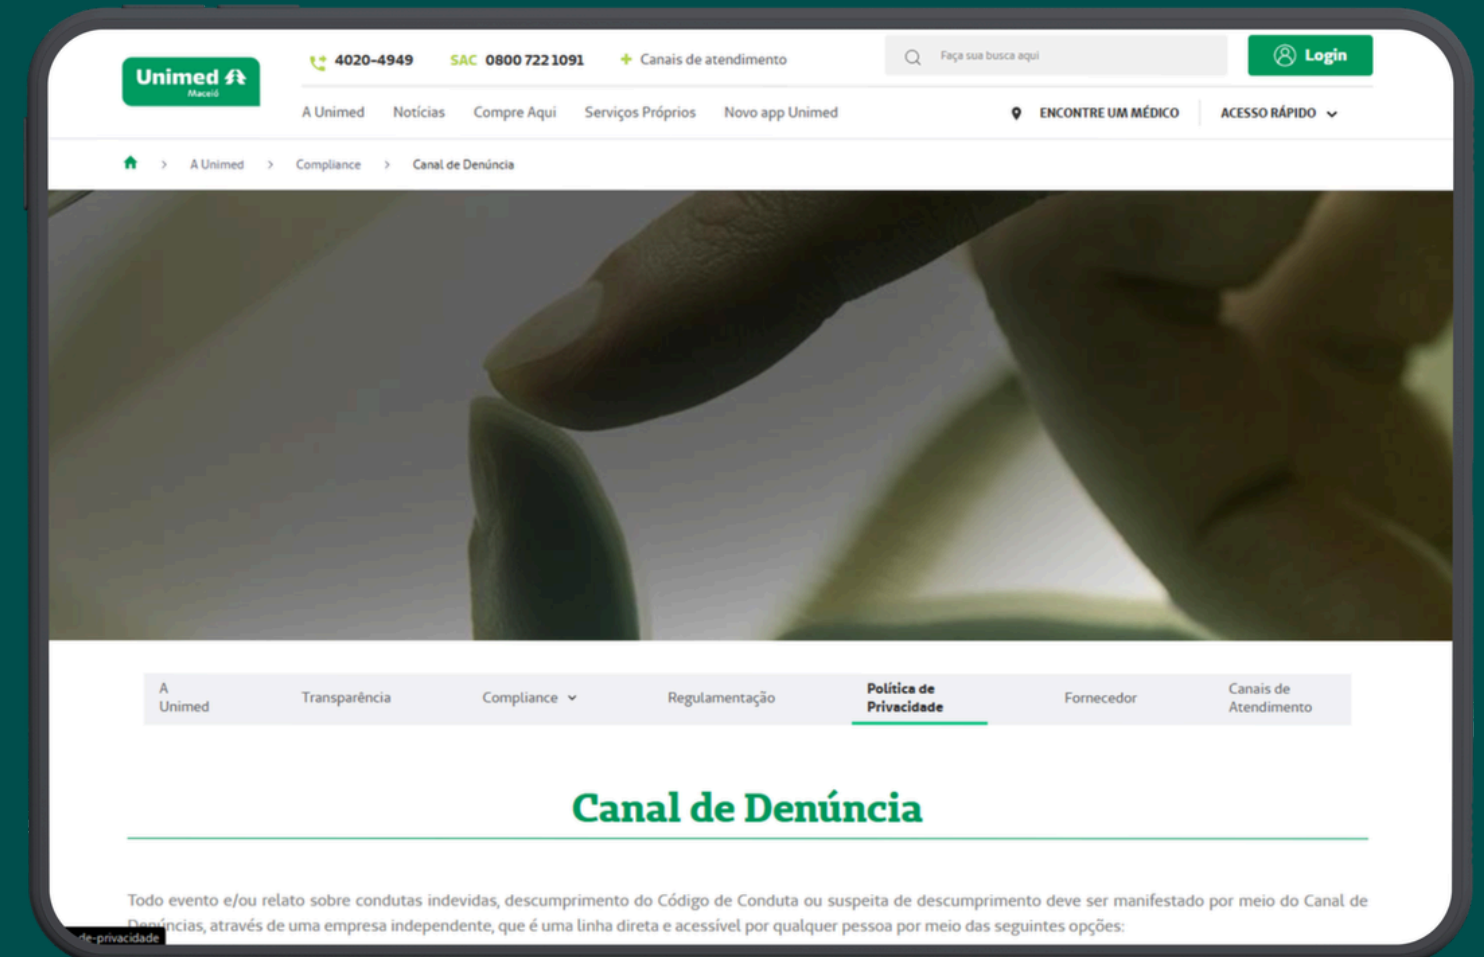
Unimed Maceió

4020-4949 SAC 0800 722 1091 Canais de atendimento

Faça sua busca aqui

Login

A Unimed Notícias Compre Aqui Serviços Próprios Novo app Unimed

ENCONTRE UM MÉDICO ACESSO RÁPIDO

> A Unimed > Compliance > Canal de Denúncia

A Unimed Transparência Compliance Regulamentação Política de Privacidade Fornecedor Canais de Atendimento

Canal de Denúncia

Todo evento e/ou relato sobre condutas indevidas, descumprimento do Código de Conduta ou suspeita de descumprimento deve ser manifestado por meio do Canal de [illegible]ncias, através de uma empresa independente, que é uma linha direta e acessível por qualquer pessoa por meio das seguintes opções:

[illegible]de-privacidade